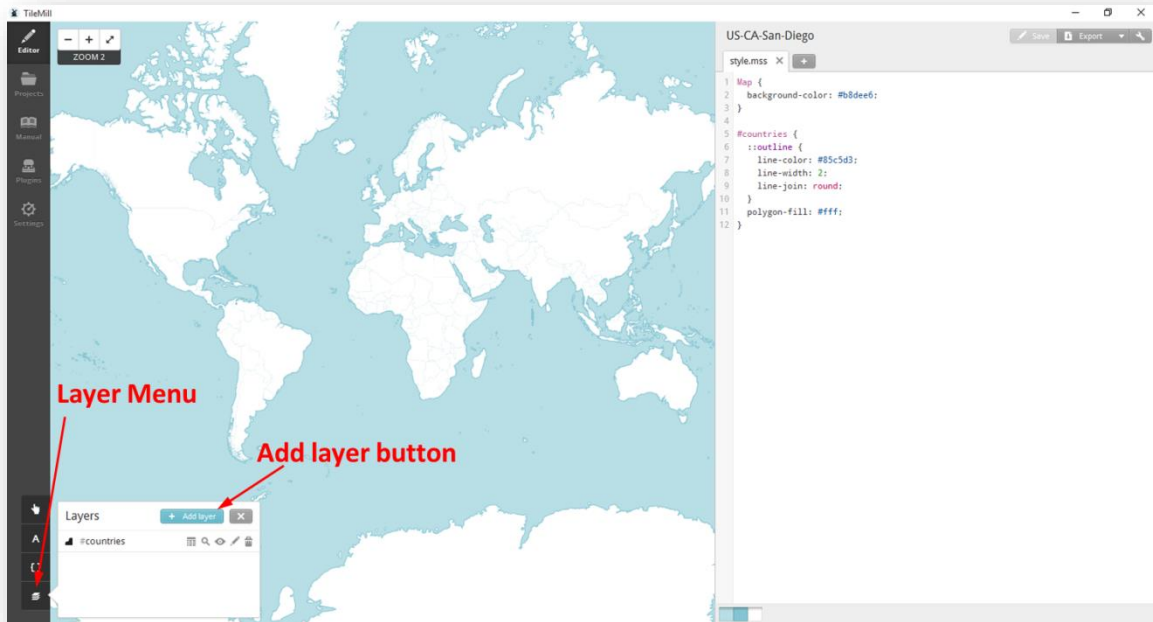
TileMill

Editor

Projects

Manual

Plugins

Settings

− + ⤢

ZOOM 2

US-CA-San-Diego

Save

Export

style.mss ✕ +

1 Map {
2   background-color: #b8dee6;
3 }
4
5 #countries {
6   ::outline {
7     line-color: #85c5d3;
8     line-width: 2;
9     line-join: round;
10  }
11  polygon-fill: #fff;
12 }

Layer Menu

Add layer button

Layers

+ Add layer

✕

#countries

A

{ }